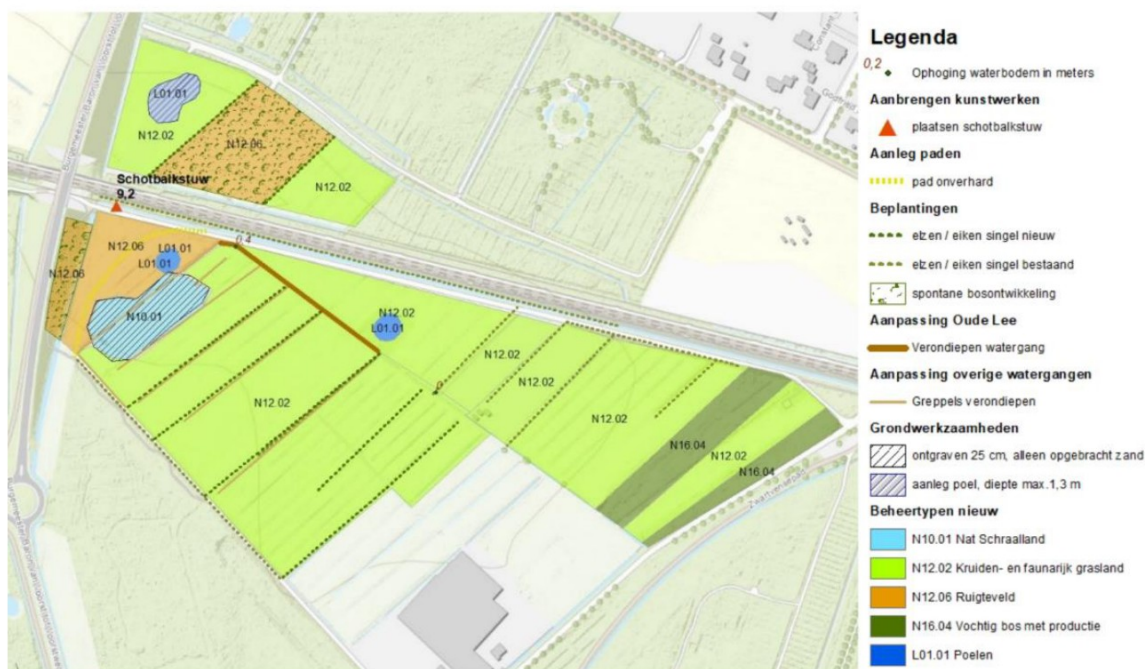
L01.01
N12.02
N12.06
N12.02
Schotbalkstuw
9,2
N12.06
L01.01
L01.01
0,4
N12.06
N10.01
N12.02
L01.01
N12.02
N12.02
0
N12.02
N12.02
N12.02
N16.04
N12.02
N16.04

Legenda
0,2 Ophoging waterbodem in meters
Aanbrengen kunstwerken
plaatsen schotbalkstuw
Aanleg paden
pad onverhard
Beplantingen
elzen / eiken singel nieuw
elzen / eiken singel bestaand
spontane bosontwikkeling
Aanpassing Oude Lee
Verondiepen watergang
Aanpassing overige watergangen
Greppels verondiepen
Grondwerkzaamheden
ontgraven 25 cm, alleen opgebracht zand
aanleg poel, diepte max.1,3 m
Beheertypen nieuw
N10.01 Nat Schraalland
N12.02 Kruiden- en faunarijk grasland
N12.06 Ruigteveld
N16.04 Vochtig bos met productie
L01.01 Poelen